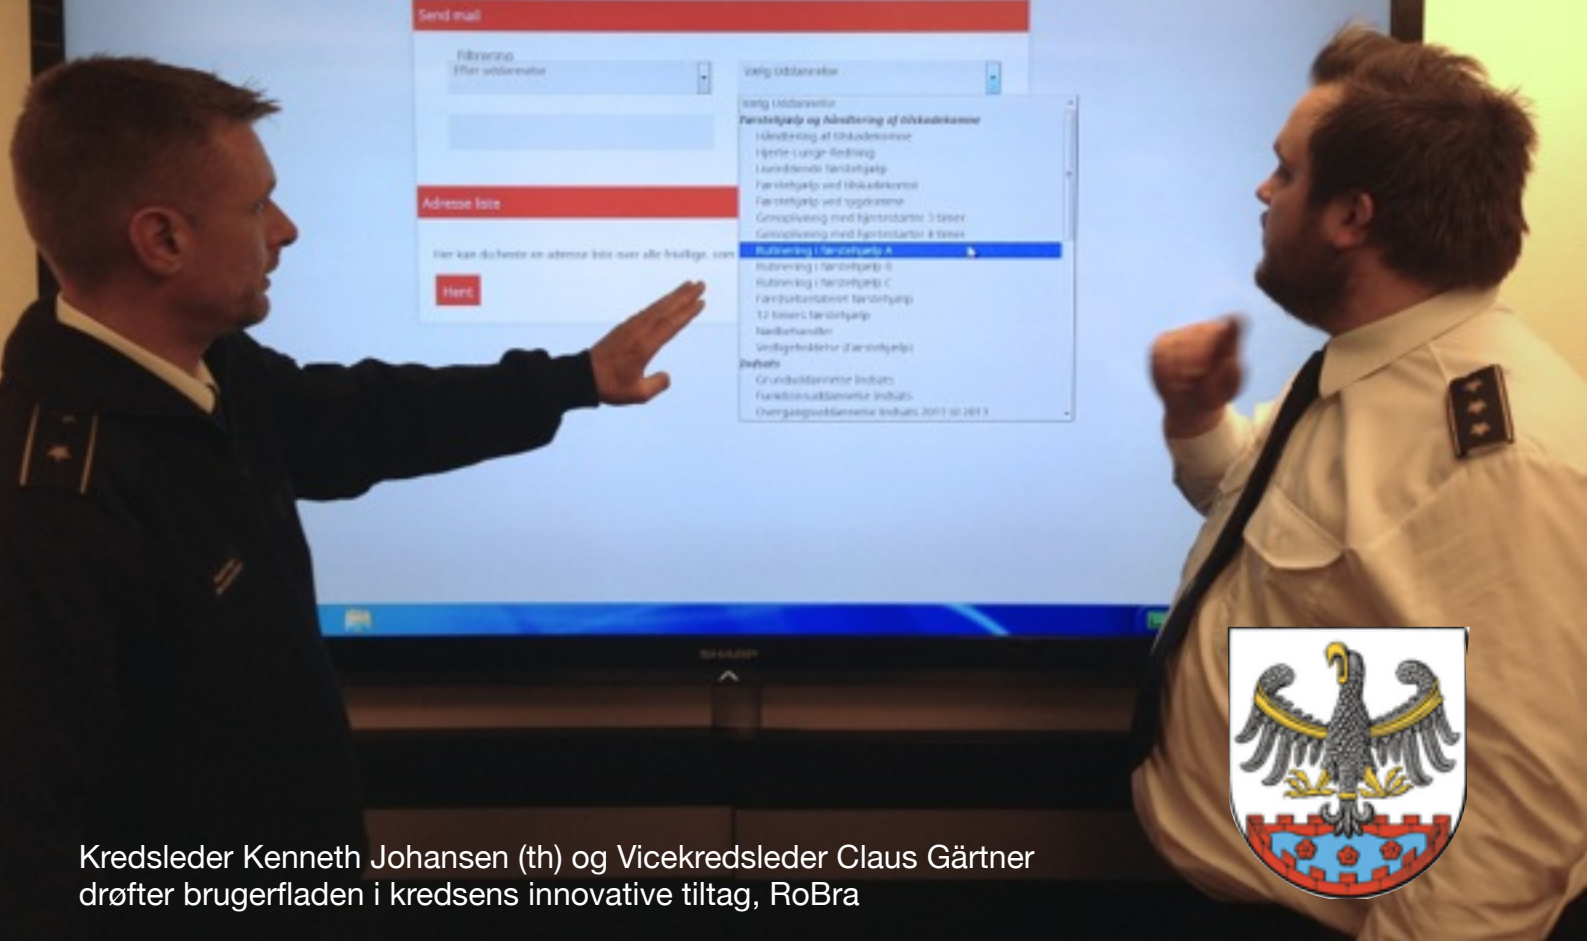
Send mail

Filtrering
Efter uddannelse

Vælg Uddannelse

Vælg Uddannelse
Førstehjælp og håndtering af tilskadekomne
Håndtering af tilskadekomne
Hjerte Lunge Redning
Livreddende førstehjælp
Førstehjælp ved tilskadekomst
Førstehjælp ved sygdomme
Genoplivning med hjertestarter 3 timer
Genoplivning med hjertestarter 4 timer
Rutinering i førstehjælp A
Rutinering i førstehjælp B
Rutinering i førstehjælp C
Færdselsrelateret førstehjælp
12 timers førstehjælp
Nødbehandler
Vedligeholdelse (førstehjælp)
Indsats
Grunduddannelse Indsats
Funktionsuddannelse Indsats
Overgangsuddannelse Indsats 2011 til 2013

Adresse liste

Her kan du hente en adresse liste over alle frivillige, som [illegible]

Hent

SHARP

Kredsleder Kenneth Johansen (th) og Vicekredsleder Claus Gärtner drøfter brugerfladen i kredsens innovative tiltag, RoBra